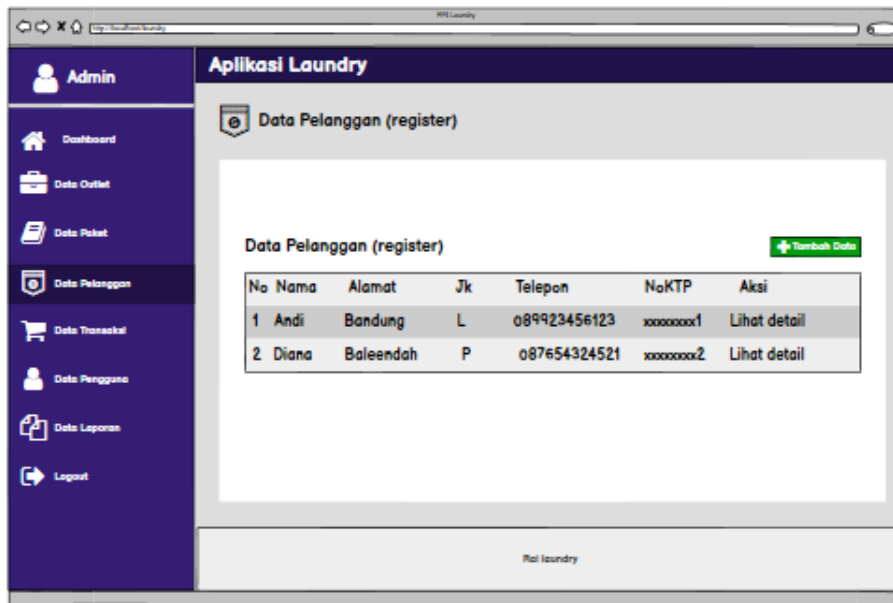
RPII Laundry

http://localhost/laundry

Admin

Dashboard

Data Outlet

Data Paket

Data Pelanggan

Data Transaksi

Data Pengguna

Data Laporan

Logout

Aplikasi Laundry

Data Pelanggan (register)

Data Pelanggan (register)

Tambah Data

| No | Nama | Alamat | Jk | Telepon | NoKTP | Aksi |
|---|---|---|---|---|---|---|
| 1 | Andi | Bandung | L | 089923456123 | xxxxxxxx1 | Lihat detail |
| 2 | Diana | Baleendah | P | 087654324521 | xxxxxxxx2 | Lihat detail |

Rai laundry